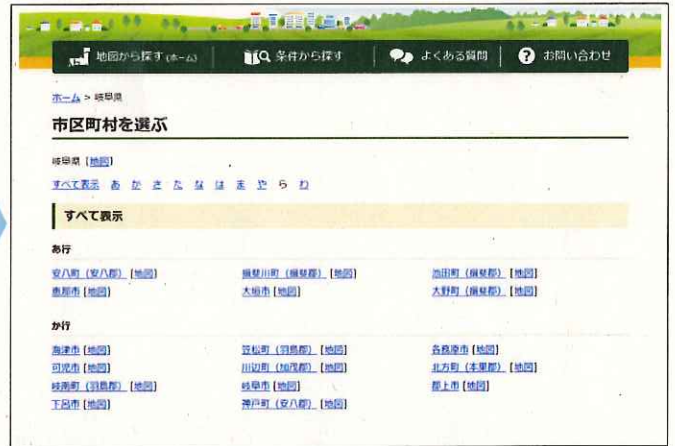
地図から探す (ホーム)　条件から探す　よくある質問　お問い合わせ

ホーム > 岐阜県

市区町村を選ぶ

岐阜県 [地図]

すべて表示　あ　か　さ　た　な　は　ま　や　ら　わ

すべて表示

あ行

安八町（安八郡）[地図]　揖斐川町（揖斐郡）[地図]　池田町（揖斐郡）[地図]
恵那市 [地図]　大垣市 [地図]　大野町（揖斐郡）[地図]

か行

海津市 [地図]　笠松町（羽島郡）[地図]　各務原市 [地図]
可児市 [地図]　川辺町（加茂郡）[地図]　北方町（本巣郡）[地図]
岐南町（羽島郡）[地図]　岐阜市 [地図]　郡上市 [地図]
下呂市 [地図]　神戸町（安八郡）[地図]